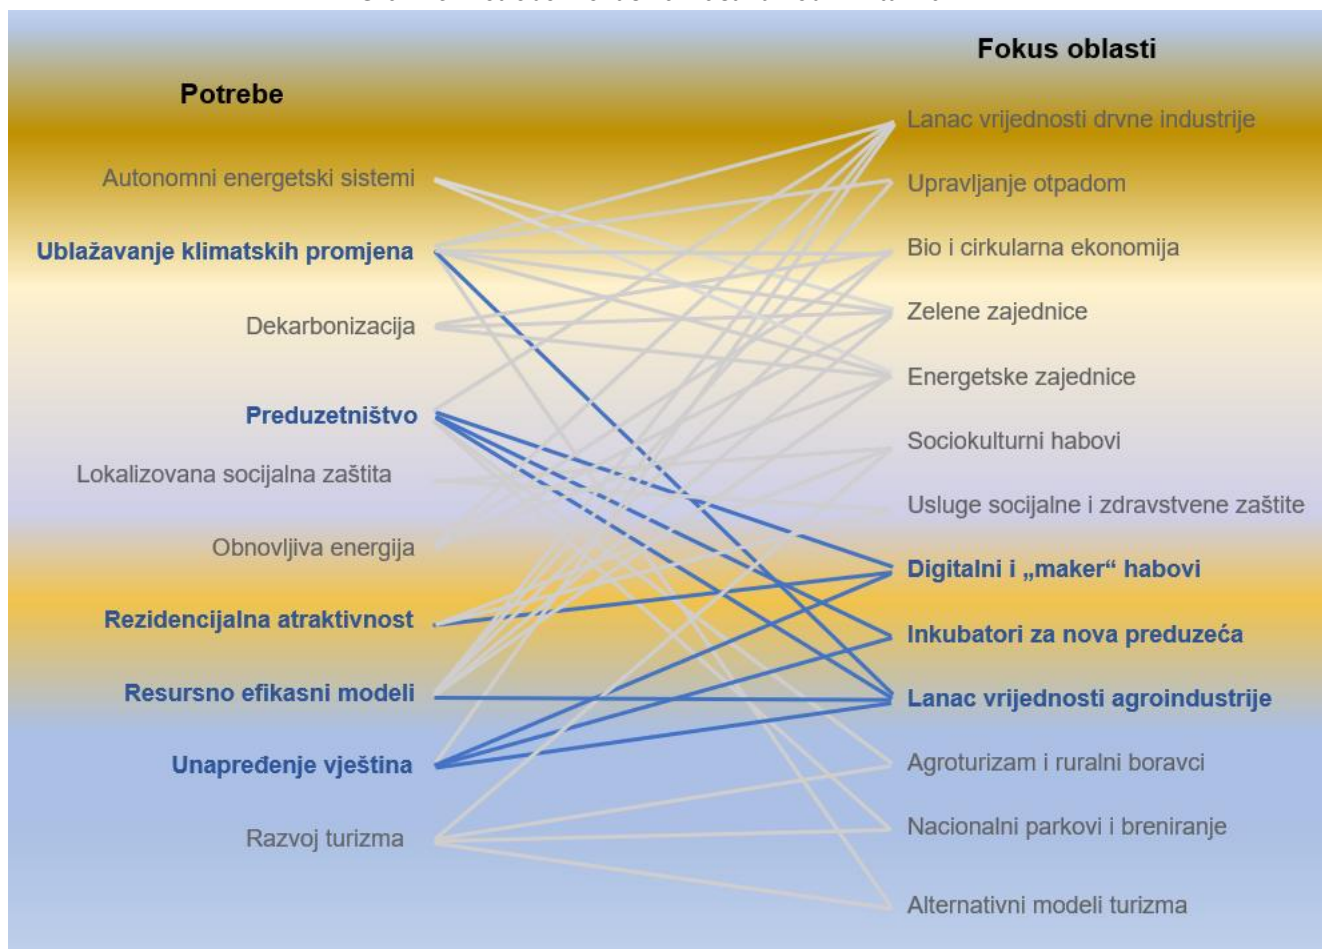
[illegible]

Potrebe

Autonomni energetski sistemi

Ublažavanje klimatskih promjena

Dekarbonizacija

Preduzetništvo

Lokalizovana socijalna zaštita

Obnovljiva energija

Rezidencijalna atraktivnost

Resursno efikasni modeli

Unapređenje vještina

Razvoj turizma

Fokus oblasti

Lanac vrijednosti drvne industrije

Upravljanje otpadom

Bio i cirkularna ekonomija

Zelene zajednice

Energetske zajednice

Sociokulturni habovi

Usluge socijalne i zdravstvene zaštite

Digitalni i „maker" habovi

Inkubatori za nova preduzeća

Lanac vrijednosti agroindustrije

Agroturizam i ruralni boravci

Nacionalni parkovi i breniranje

Alternativni modeli turizma